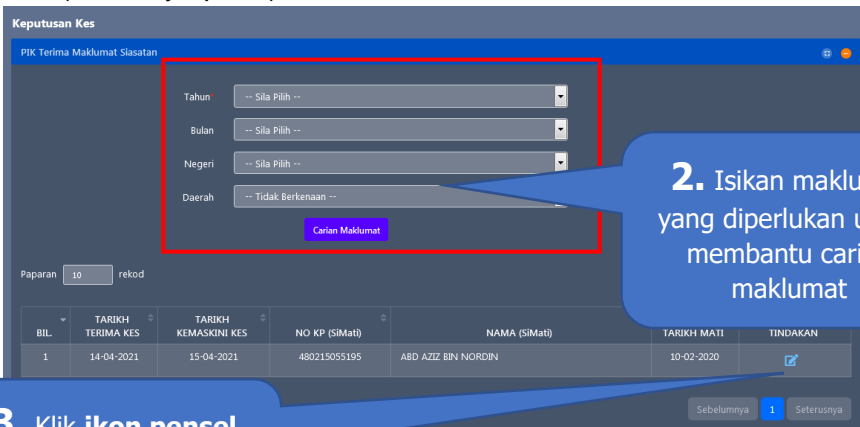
Keputusan Kes

PIK Terima Maklumat Siasatan

Tahun* -- Sila Pilih --

Bulan -- Sila Pilih --

Negeri -- Sila Pilih --

Daerah -- Tidak Berkenaan --

Carian Maklumat

2. Isikan maklu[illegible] yang diperlukan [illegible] membantu cari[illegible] maklumat

Paparan 10 rekod

| BIL. | TARIKH TERIMA KES | TARIKH KEMASKINI KES | NO KP (SiMati) | NAMA (SiMati) | TARIKH MATI | TINDAKAN |
|---|---|---|---|---|---|---|
| 1 | 14-04-2021 | 15-04-2021 | 480215055195 | ABD AZIZ BIN NORDIN | 10-02-2020 | |

3. Klik ikon pensel

Sebelumnya 1 Seterusnya